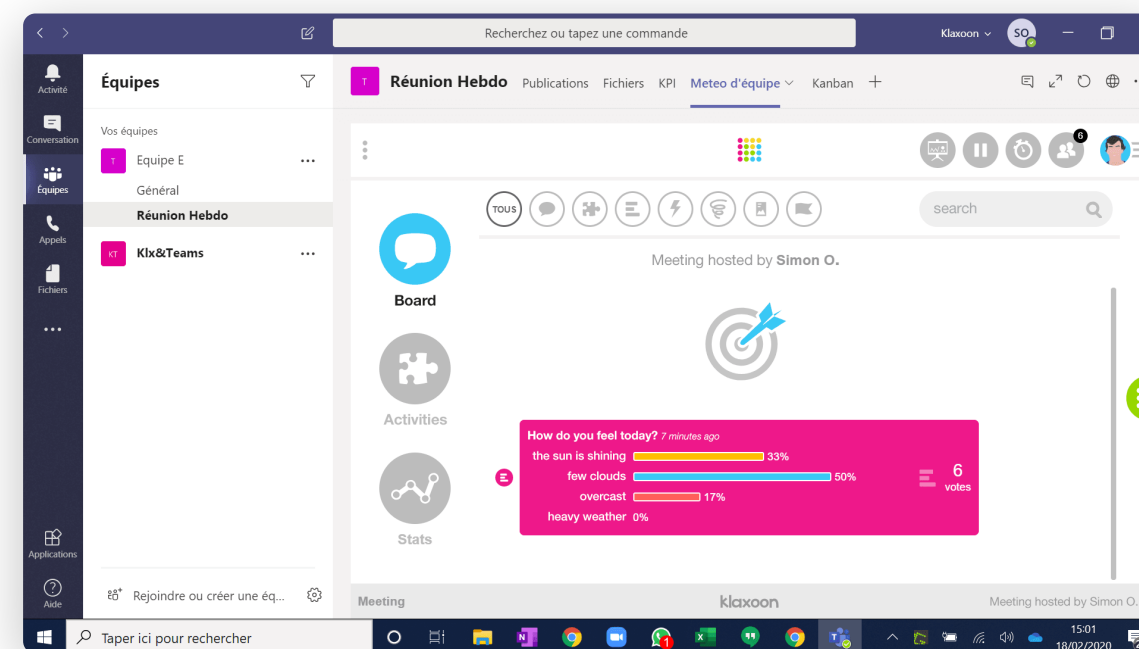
Recherchez ou tapez une commande

Klaxoon SO

Activité
Conversation
Équipes
Appels
Fichiers
...
Applications
Aide

Équipes

Vos équipes

T Equipe E ...
Général
Réunion Hebdo

KT Klx&Teams ...

Rejoindre ou créer une éq...

T Réunion Hebdo Publications Fichiers KPI Meteo d'équipe Kanban +

6

TOUS

search

Board

Activities

Stats

Meeting hosted by Simon O.

How do you feel today? 7 minutes ago

| | |
|---|---|
| the sun is shining | 33% |
| few clouds | 50% |
| overcast | 17% |
| heavy weather | 0% |

6 votes

Meeting klaxoon Meeting hosted by Simon O.

Taper ici pour rechercher

15:01
18/02/2020